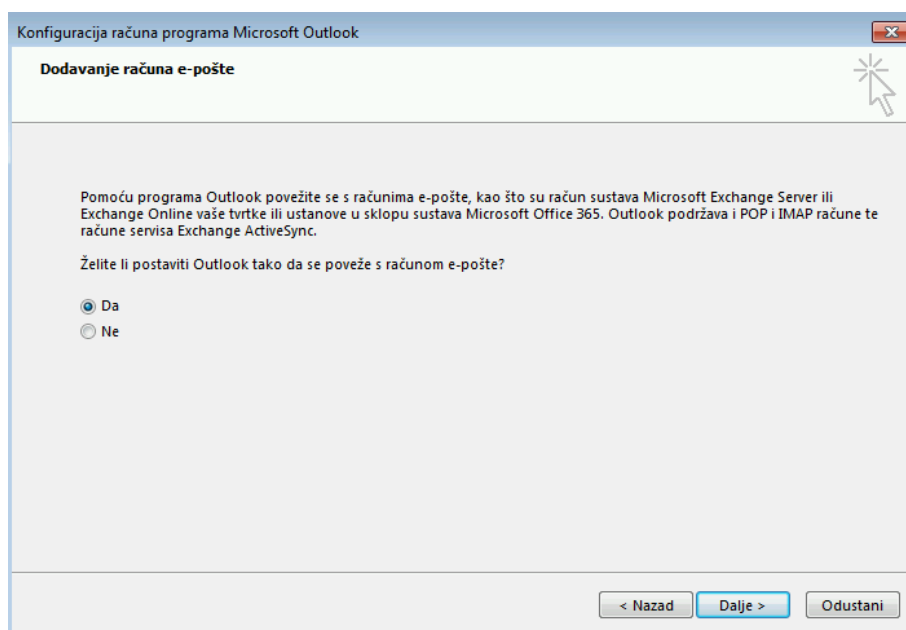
Konfiguracija računa programa Microsoft Outlook

Dodavanje računa e-pošte

Pomoću programa Outlook povežite se s računima e-pošte, kao što su račun sustava Microsoft Exchange Server ili Exchange Online vaše tvrtke ili ustanove u sklopu sustava Microsoft Office 365. Outlook podržava i POP i IMAP račune te račune servisa Exchange ActiveSync.

Želite li postaviti Outlook tako da se poveže s računom e-pošte?

Da
Ne

< Nazad
Dalje >
Odustani